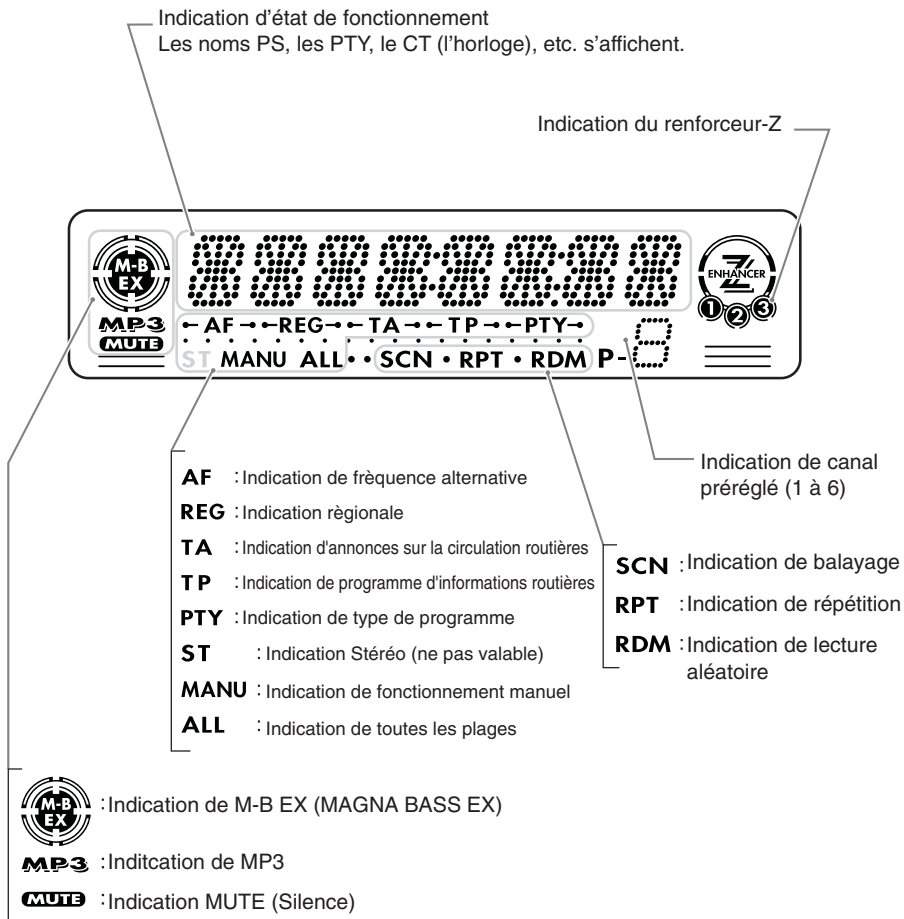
Indication d'état de fonctionnement
Les noms PS, les PTY, le CT (l'horloge), etc. s'affichent.

Indication du renforceur-Z

M-B EX

MP3
MUTE

← AF → ← REG → ← TA → ← TP → ← PTY →

ST MANU ALL • • SCN • RPT • RDM P-

ENHANCER
1 2 3

Indication de canal préréglé (1 à 6)

AF : Indication de frèquence alternative
REG : Indication règionale
TA : Indication d'annonces sur la circulation routières
TP : Indication de programme d'informations routières
PTY : Indication de type de programme
ST : Indication Stéréo (ne pas valable)
MANU : Indication de fonctionnement manuel
ALL : Indication de toutes les plages

SCN : Indication de balayage
RPT : Indication de répétition
RDM : Indication de lecture aléatoire

M-B EX : Indication de M-B EX (MAGNA BASS EX)
MP3 : Inditcation de MP3
MUTE : Indication MUTE (Silence)